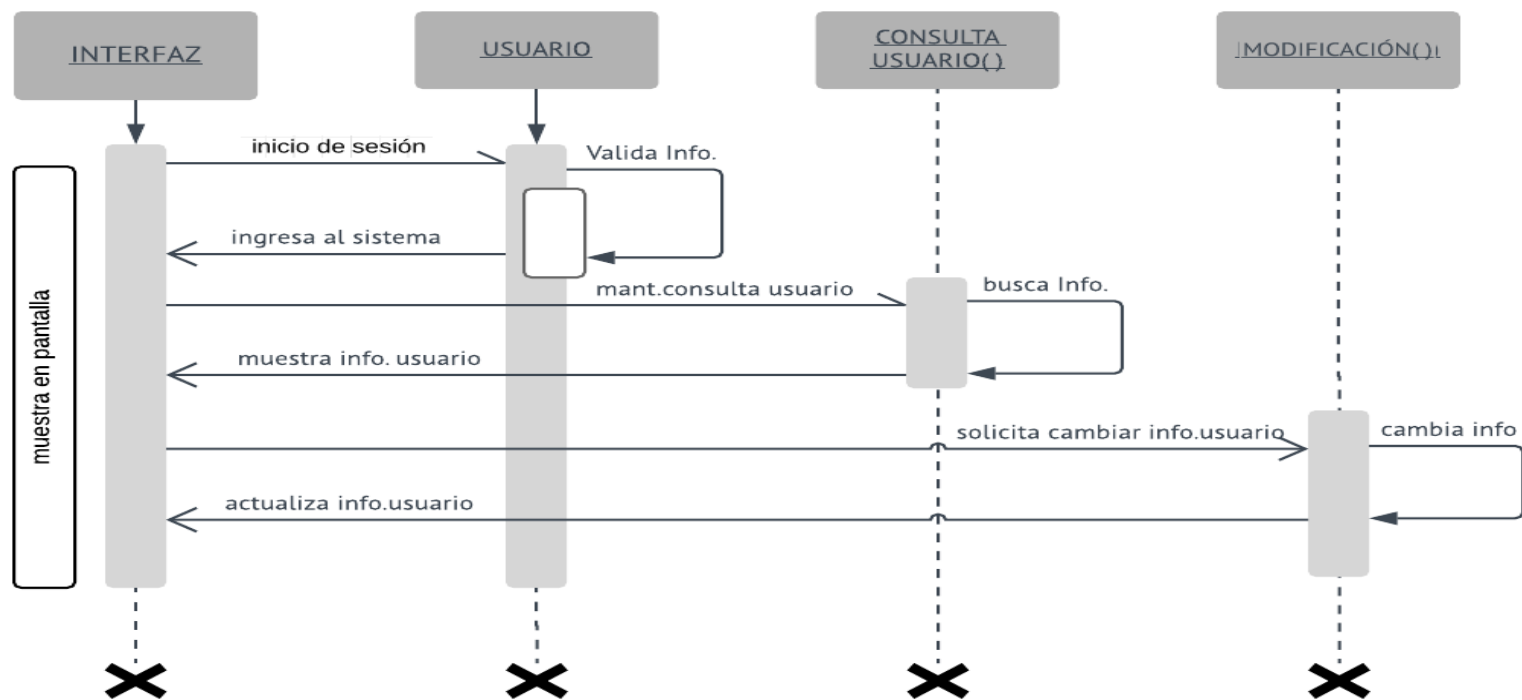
INTERFAZ

USUARIO

CONSULTA USUARIO()

|MODIFICACIÓN()ı

inicio de sesión

Valida Info.

ingresa al sistema

mant.consulta usuario

busca Info.

muestra info. usuario

solicita cambiar info.usuario

cambia info

actualiza info.usuario

muestra en pantalla